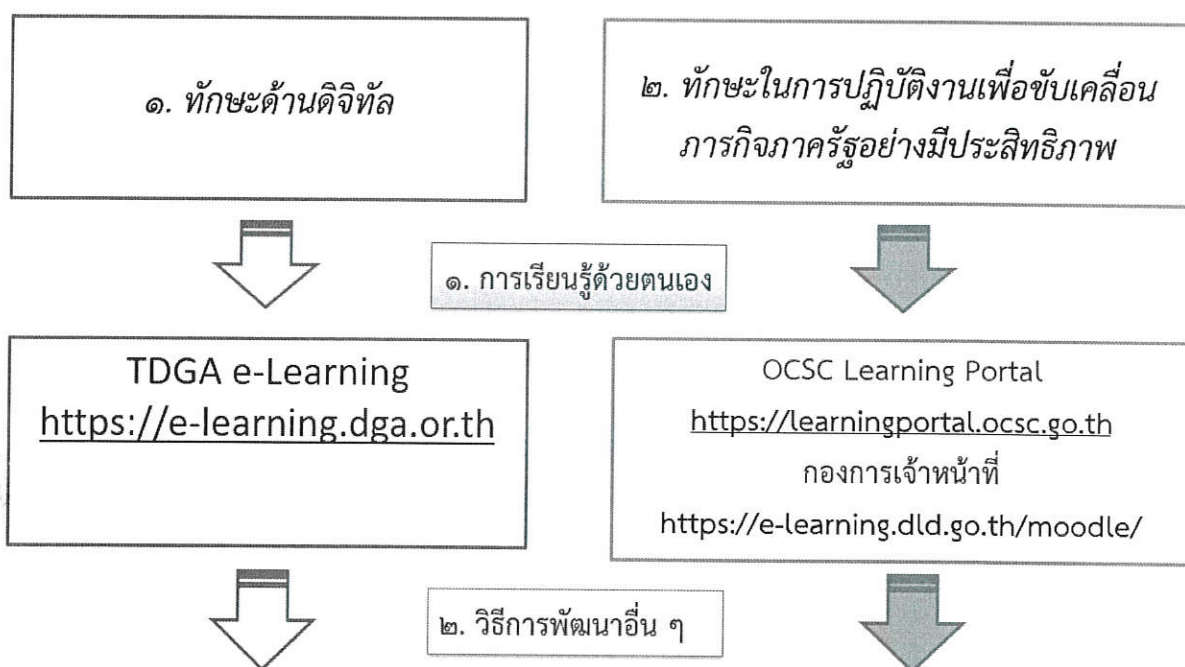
๑. ทักษะด้านดิจิทัล

๒. ทักษะในการปฏิบัติงานเพื่อขับเคลื่อนภารกิจภาครัฐอย่างมีประสิทธิภาพ

๑. การเรียนรู้ด้วยตนเอง

TDGA e-Learning
https://e-learning.dga.or.th

OCSC Learning Portal
https://learningportal.ocsc.go.th
กองการเจ้าหน้าที่
https://e-learning.dld.go.th/moodle/

๒. วิธีการพัฒนาอื่น ๆ